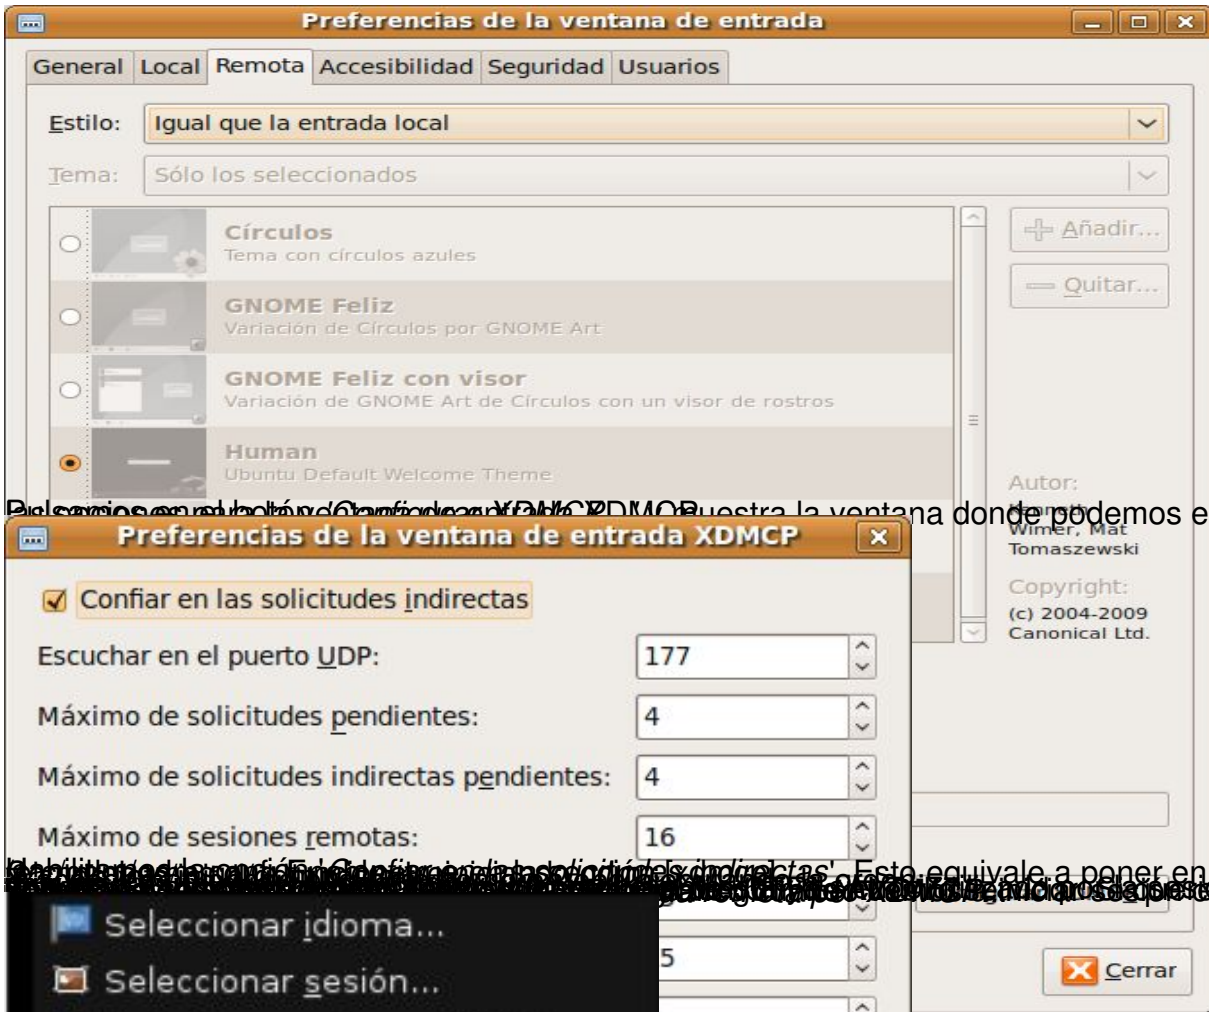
Preferencias de la ventana de entrada

General | Local | Remota | Accesibilidad | Seguridad | Usuarios

Estilo: Igual que la entrada local

Tema: Sólo los seleccionados

Círculos
Tema con círculos azules

GNOME Feliz
Variación de Círculos por GNOME Art

GNOME Feliz con visor
Variación de GNOME Art de Círculos con un visor de rostros

Human
Ubuntu Default Welcome Theme

Añadir...

Quitar...

Autor:
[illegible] Wimer, Mat Tomaszewski

Copyright:
(c) 2004-2009 Canonical Ltd.

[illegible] muestra la ventana donde podemos e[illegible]

Preferencias de la ventana de entrada XDMCP

Confiar en las solicitudes indirectas

Escuchar en el puerto UDP: 177

Máximo de solicitudes pendientes: 4

Máximo de solicitudes indirectas pendientes: 4

Máximo de sesiones remotas: 16

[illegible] 'Confiar en las solicitudes indirectas'. Esto equivale a poner en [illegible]

Seleccionar idioma...

Seleccionar sesión...

5

Cerrar